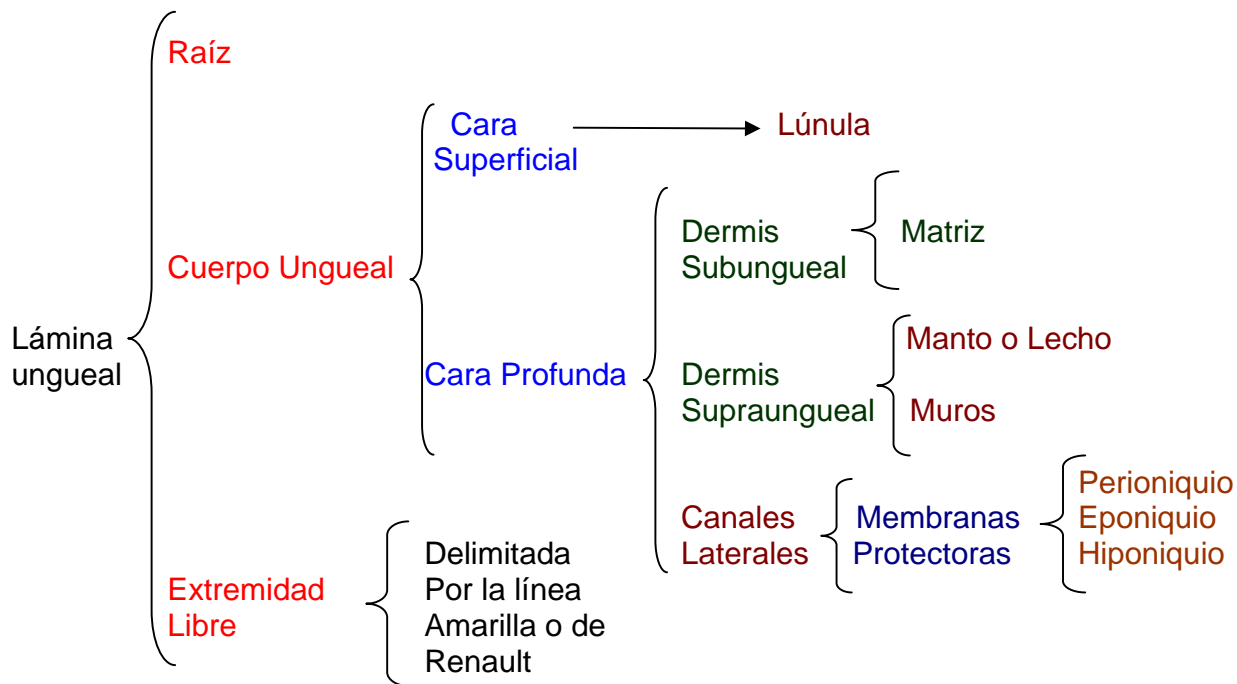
Lámina ungueal

Raíz

Cuerpo Ungueal

Cara Superficial

Lúnula

Cara Profunda

Dermis Subungueal

Matriz

Dermis Supraungueal

Manto o Lecho

Muros

Canales Laterales

Membranas Protectoras

Perioniquio
Eponiquio
Hiponiquio

Extremidad Libre

Delimitada Por la línea Amarilla o de Renault